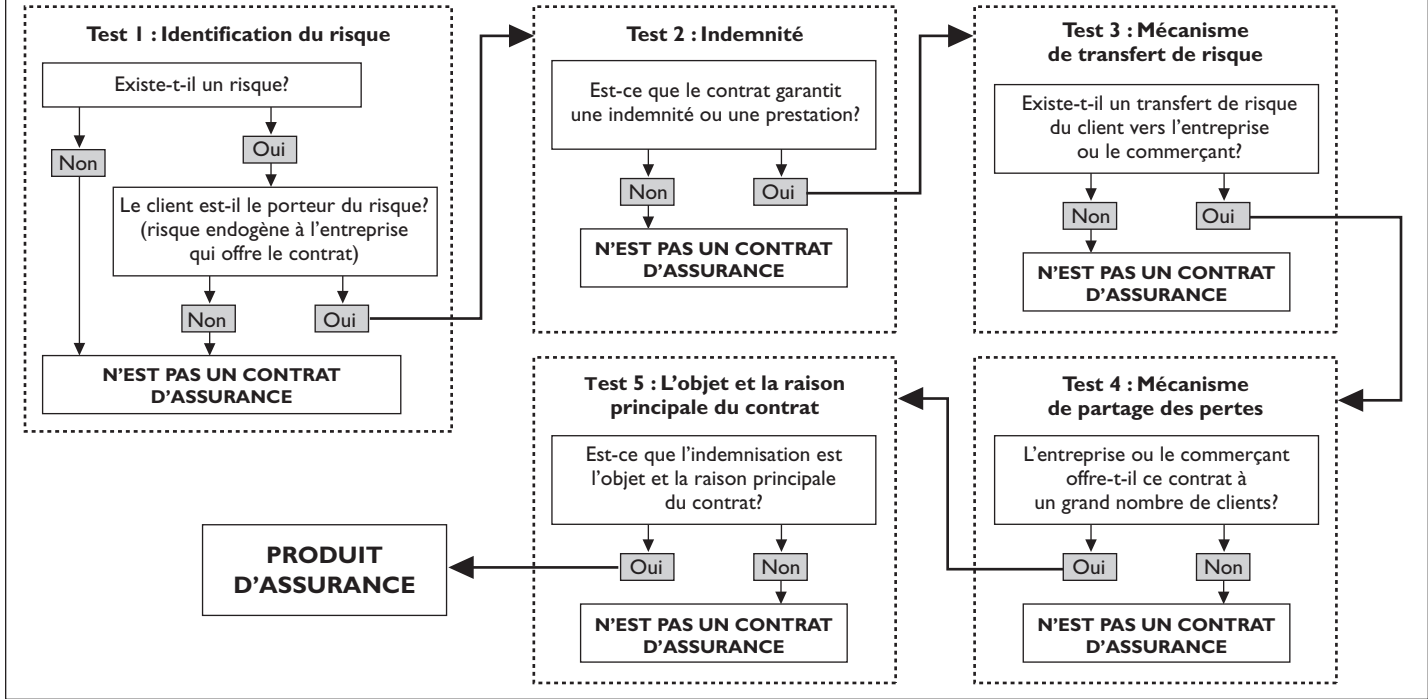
Test 1 : Identification du risque

Existe-t-il un risque?

Non

Oui

Le client est-il le porteur du risque? (risque endogène à l'entreprise qui offre le contrat)

Non

Oui

N'EST PAS UN CONTRAT D'ASSURANCE

Test 2 : Indemnité

Est-ce que le contrat garantit une indemnité ou une prestation?

Non

Oui

N'EST PAS UN CONTRAT D'ASSURANCE

Test 3 : Mécanisme de transfert de risque

Existe-t-il un transfert de risque du client vers l'entreprise ou le commerçant?

Non

Oui

N'EST PAS UN CONTRAT D'ASSURANCE

Test 4 : Mécanisme de partage des pertes

L'entreprise ou le commerçant offre-t-il ce contrat à un grand nombre de clients?

Oui

Non

N'EST PAS UN CONTRAT D'ASSURANCE

Test 5 : L'objet et la raison principale du contrat

Est-ce que l'indemnisation est l'objet et la raison principale du contrat?

Oui

Non

N'EST PAS UN CONTRAT D'ASSURANCE

PRODUIT D'ASSURANCE